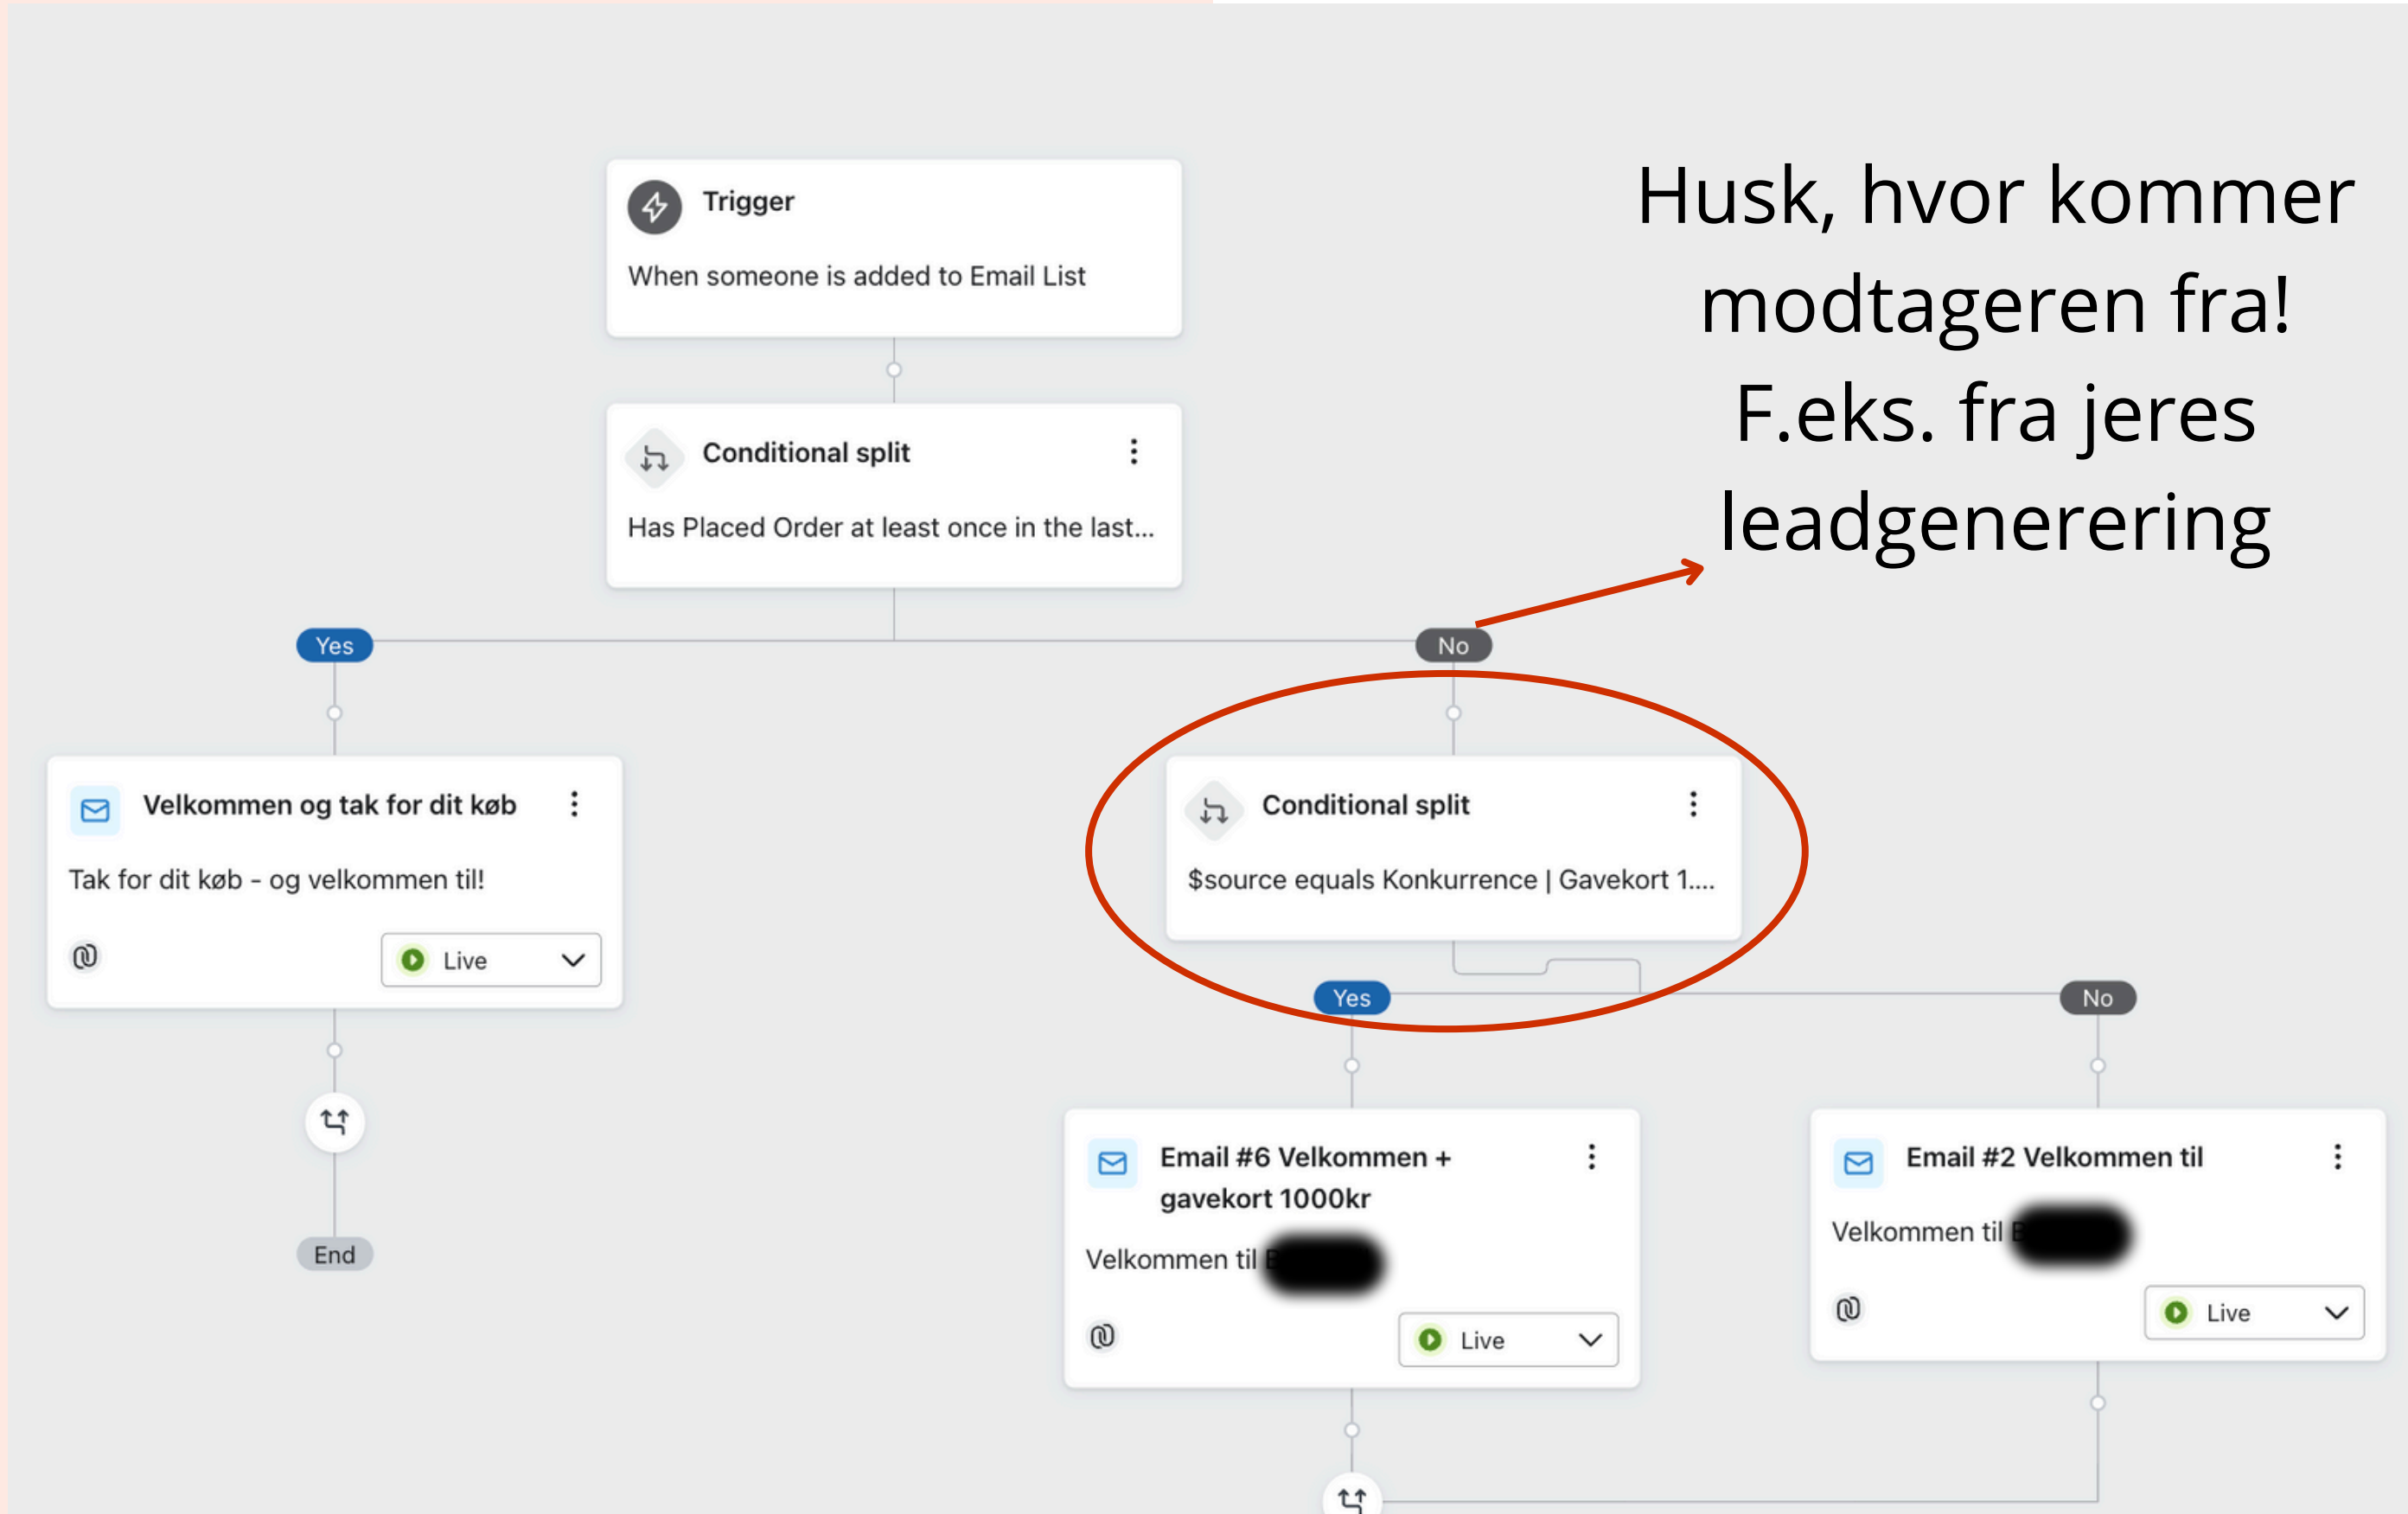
Husk, hvor kommer modtageren fra! F.eks. fra jeres leadgenerering

Trigger

When someone is added to Email List

Conditional split

Has Placed Order at least once in the last...

Yes

No

Velkommen og tak for dit køb

Tak for dit køb - og velkommen til!

Live

End

Conditional split

$source equals Konkurrence | Gavekort 1....

Yes

No

Email #6 Velkommen + gavekort 1000kr

Velkommen til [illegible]

Live

Email #2 Velkommen til

Velkommen til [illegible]

Live